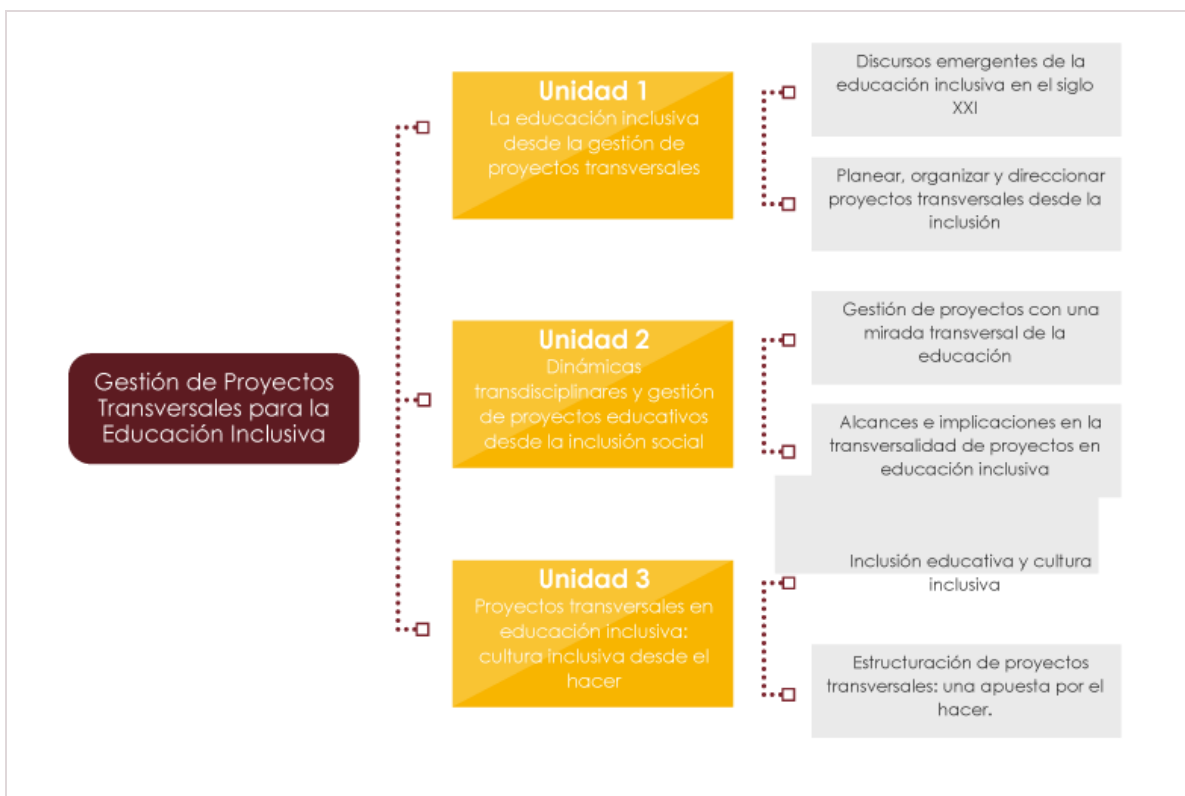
Gestión de Proyectos Transversales para la Educación Inclusiva

Unidad 1
La educación inclusiva desde la gestión de proyectos transversales

Discursos emergentes de la educación inclusiva en el siglo XXI

Planear, organizar y direccionar proyectos transversales desde la inclusión

Unidad 2
Dinámicas transdisciplinares y gestión de proyectos educativos desde la inclusión social

Gestión de proyectos con una mirada transversal de la educación

Alcances e implicaciones en la transversalidad de proyectos en educación inclusiva

Unidad 3
Proyectos transversales en educación inclusiva: cultura inclusiva desde el hacer

Inclusión educativa y cultura inclusiva

Estructuración de proyectos transversales: una apuesta por el hacer.